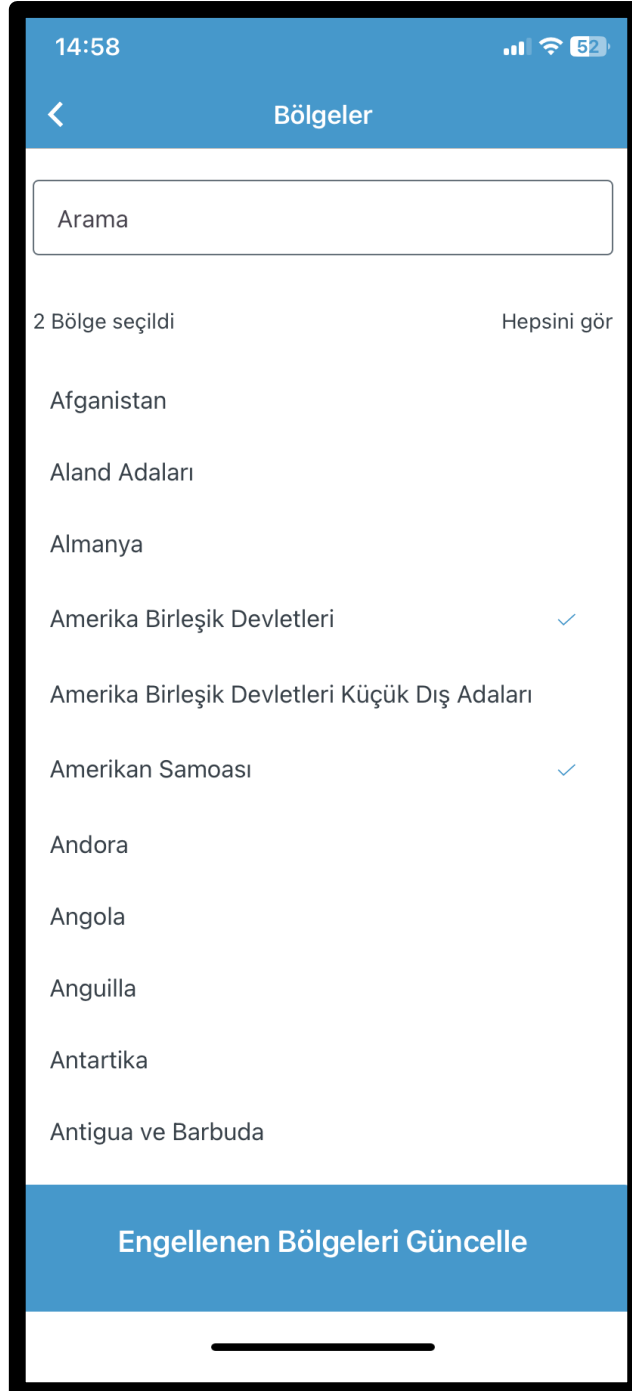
14:58

52

Bölgeler

Arama

2 Bölge seçildi

Hepsini gör

Afganistan

Aland Adaları

Almanya

Amerika Birleşik Devletleri

Amerika Birleşik Devletleri Küçük Dış Adaları

Amerikan Samoası

Andora

Angola

Anguilla

Antartika

Antigua ve Barbuda

Engellenen Bölgeleri Güncelle